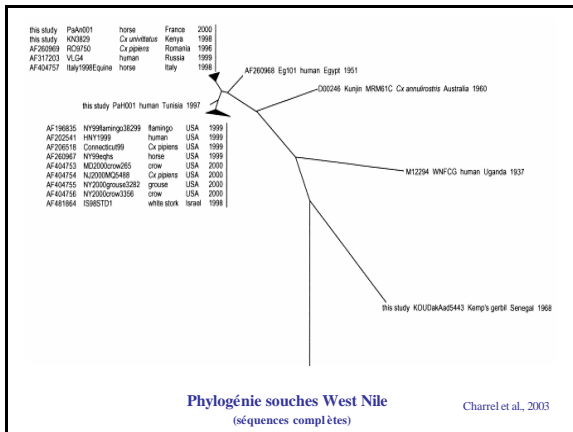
| this study | PaAn001 | horse | France | 2000 |
|---|---|---|---|---|
| this study | KN3829 | *Cx univittatus* | Kenya | 1998 |
| AF260969 | RO9750 | *Cx pipiens* | Romania | 1996 |
| AF317203 | VLG4 | human | Russia | 1999 |
| AF404757 | Italy1998Equine | horse | Italy | 1998 |

AF260968 Eg101 human Egypt 1951

D00246 Kunjin MRM61C *Cx annulirostris* Australia 1960

this study PaH001 human Tunisia 1997

| AF196835 | NY99flamingo38299 | flamingo | USA | 1999 |
|---|---|---|---|---|
| AF202541 | HNY1999 | human | USA | 1999 |
| AF206518 | Connecticut99 | *Cx pipiens* | USA | 1999 |
| AF260967 | NY99eqhs | horse | USA | 1999 |
| AF404753 | MD2000crow265 | crow | USA | 2000 |
| AF404754 | NJ2000MQ5488 | *Cx pipiens* | USA | 2000 |
| AF404755 | NY2000grouse3282 | grouse | USA | 2000 |
| AF404756 | NY2000crow3356 | crow | USA | 2000 |
| AF481864 | IS98STD1 | white stork | Israel | 1998 |

M12294 WNFCG human Uganda 1937

this study KOUDakAad5443 Kemp's gerbil Senegal 1968

Phylogénie souches West Nile
(séquences complètes)

Charrel et al., 2003